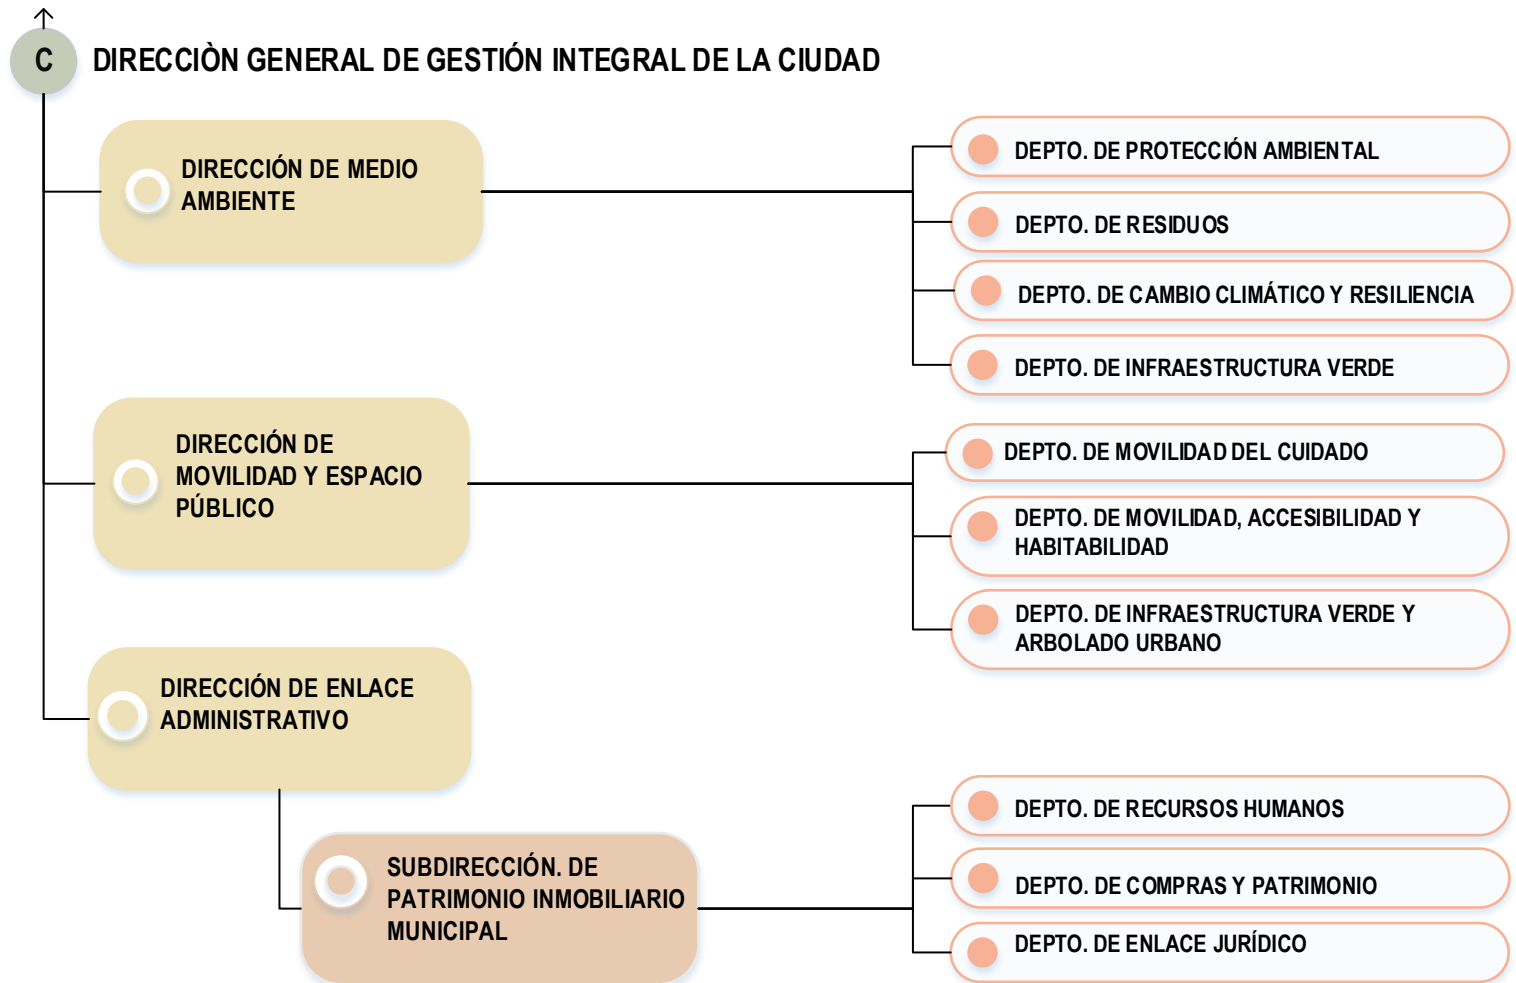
C DIRECCIÒN GENERAL DE GESTIÓN INTEGRAL DE LA CIUDAD

DIRECCIÓN DE MEDIO AMBIENTE

DEPTO. DE PROTECCIÓN AMBIENTAL

DEPTO. DE RESIDUOS

DEPTO. DE CAMBIO CLIMÁTICO Y RESILIENCIA

DEPTO. DE INFRAESTRUCTURA VERDE

DIRECCIÓN DE MOVILIDAD Y ESPACIO PÚBLICO

DEPTO. DE MOVILIDAD DEL CUIDADO

DEPTO. DE MOVILIDAD, ACCESIBILIDAD Y HABITABILIDAD

DEPTO. DE INFRAESTRUCTURA VERDE Y ARBOLADO URBANO

DIRECCIÓN DE ENLACE ADMINISTRATIVO

SUBDIRECCIÓN. DE PATRIMONIO INMOBILIARIO MUNICIPAL

DEPTO. DE RECURSOS HUMANOS

DEPTO. DE COMPRAS Y PATRIMONIO

DEPTO. DE ENLACE JURÍDICO